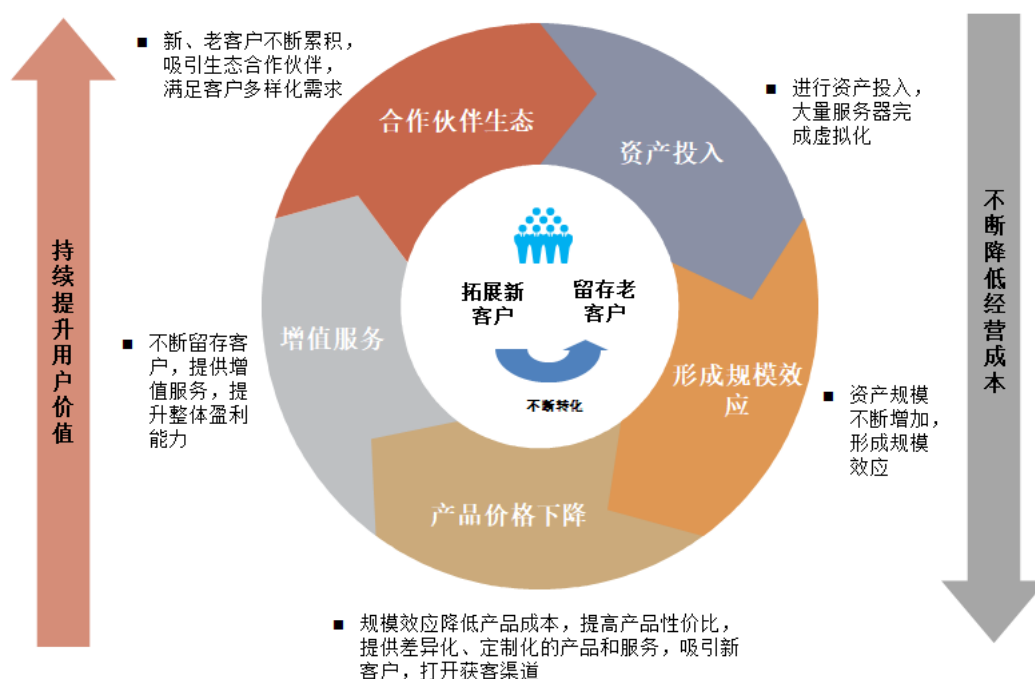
持续提升用户价值

■ 新、老客户不断累积，吸引生态合作伙伴，满足客户多样化需求

合作伙伴生态

资产投入

■ 进行资产投入，大量服务器完成虚拟化

不断降低经营成本

拓展新客户

留存老客户

不断转化

增值服务

■ 不断留存客户，提供增值服务，提升整体盈利能力

形成规模效应

■ 资产规模不断增加，形成规模效应

产品价格下降

■ 规模效应降低产品成本，提高产品性价比，提供差异化、定制化的产品和服务，吸引新客户，打开获客渠道